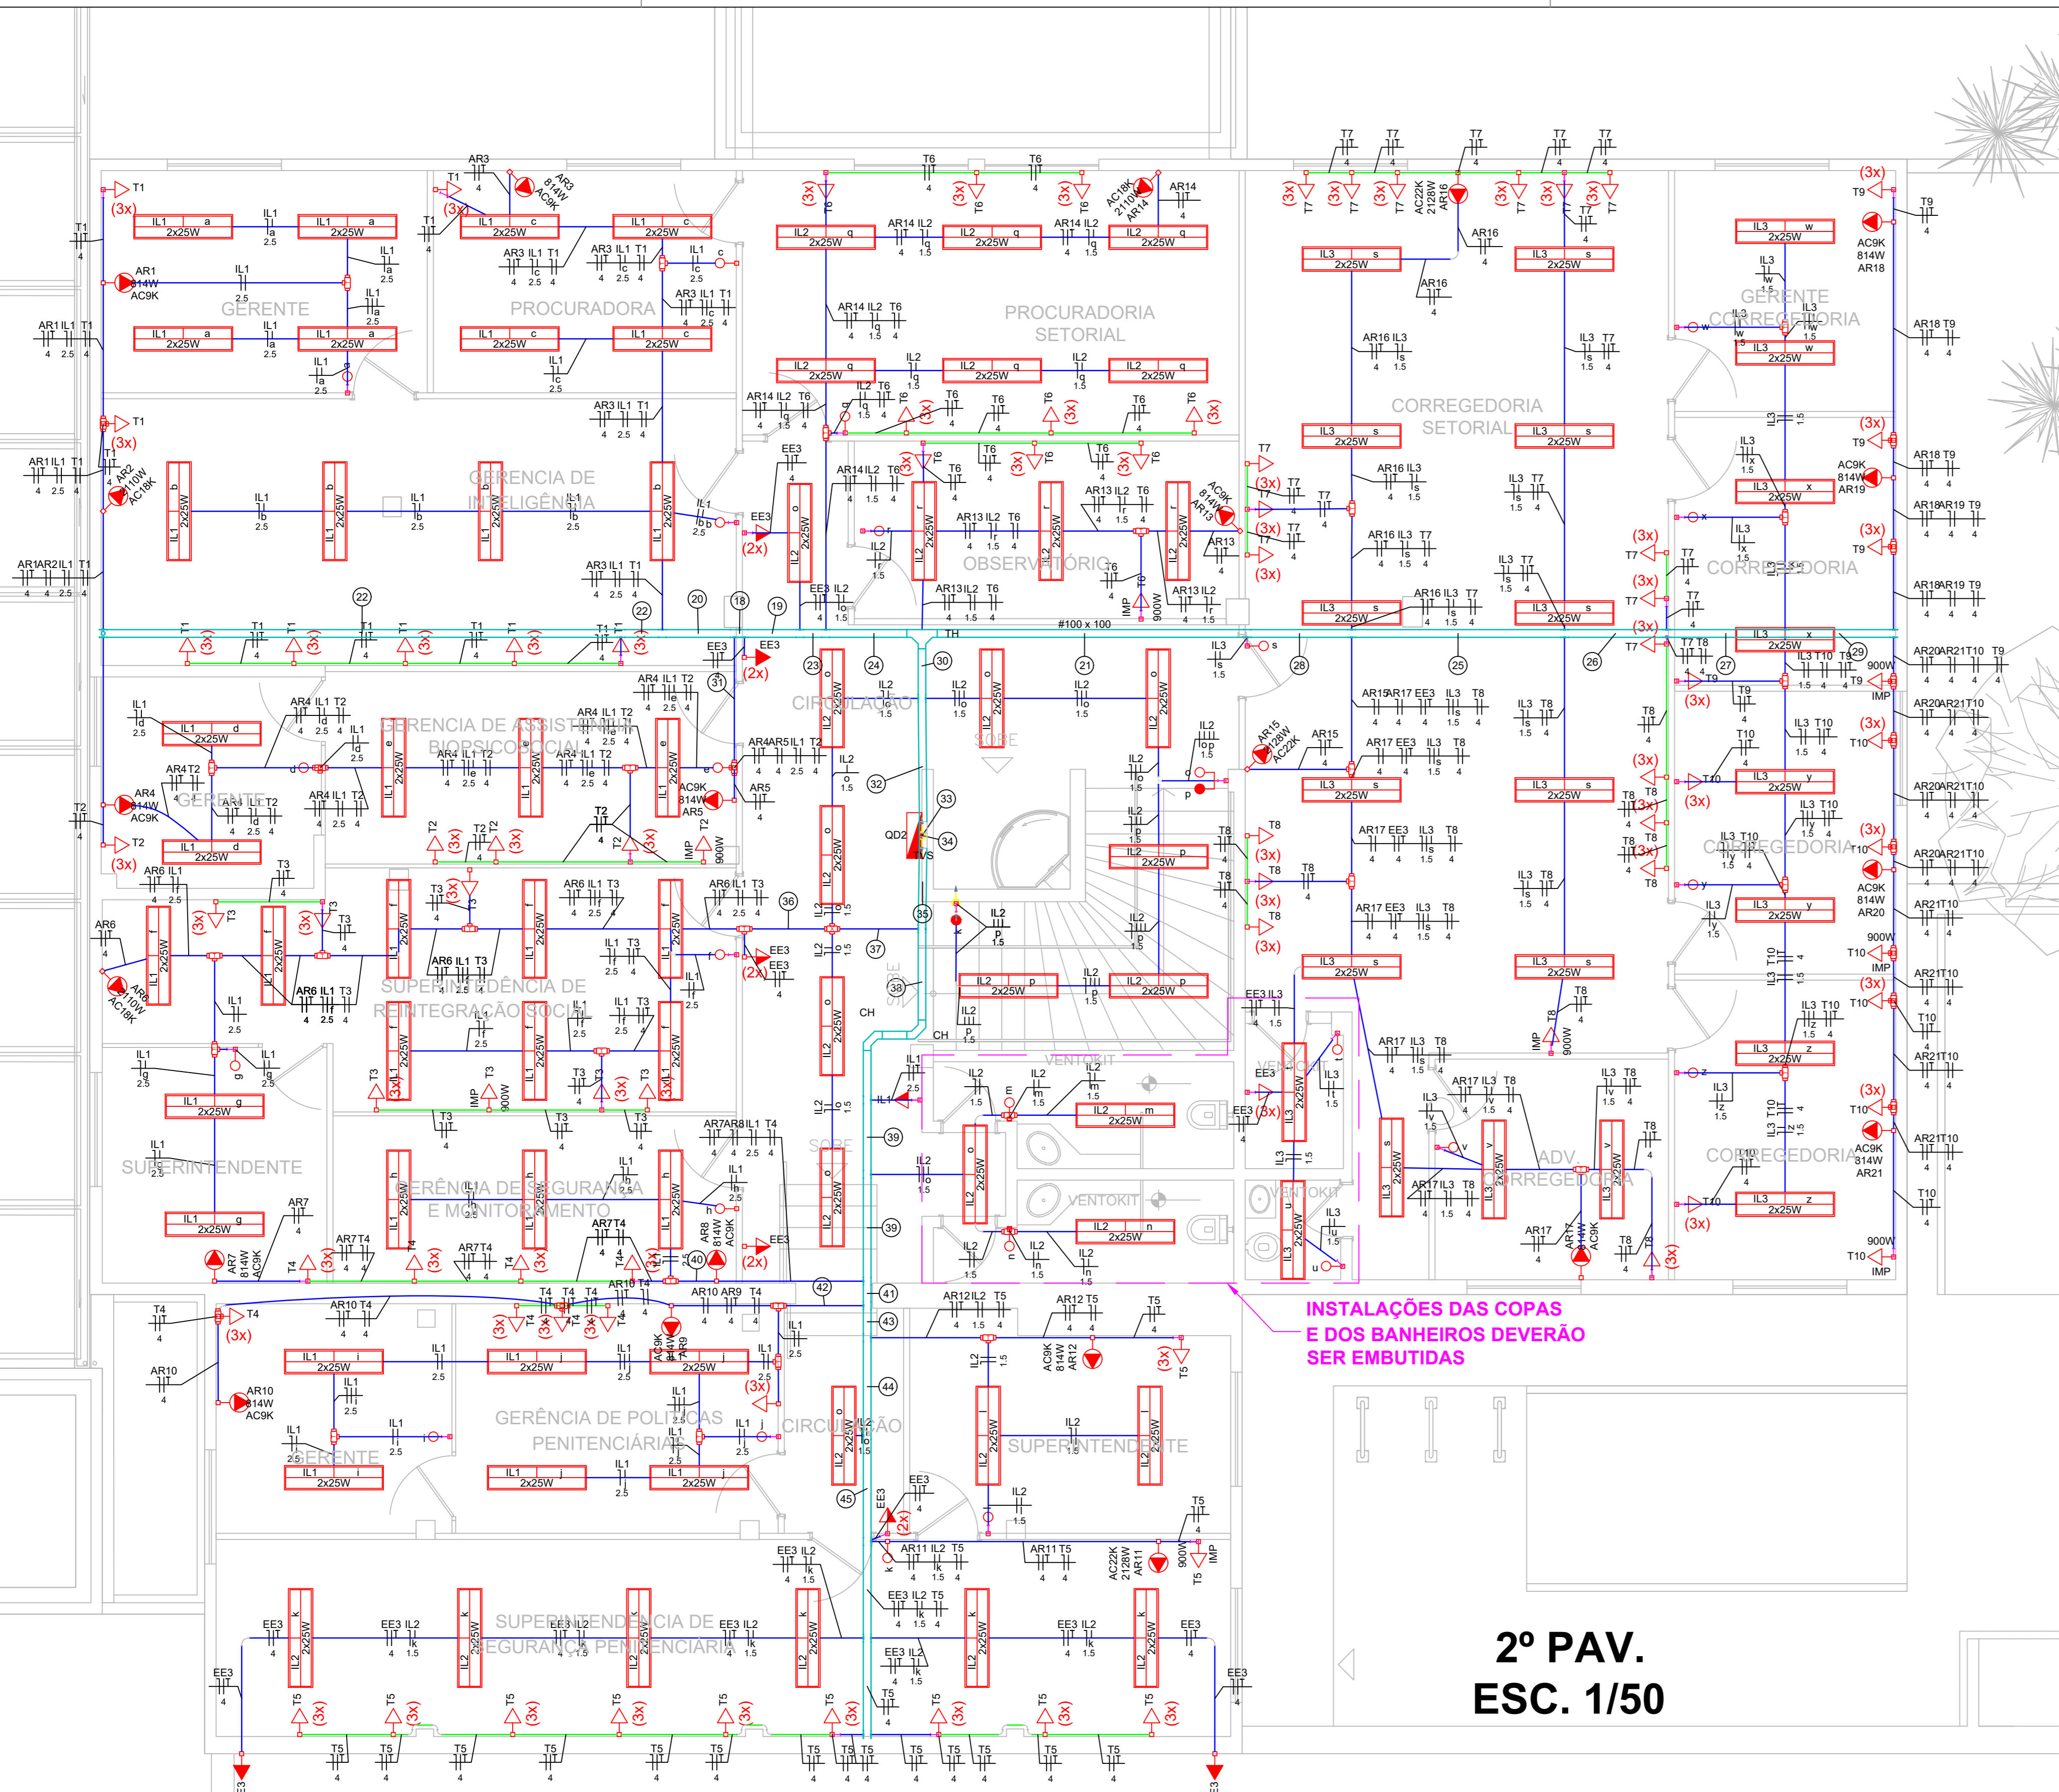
GERENTE

PROCURADORA

PROCURADORIA SETORIAL

CORREGEDORIA SETORIAL

GERENTE CORREGEDORIA

GERENCIA DE INTELIGÊNCIA

OBSERVATÓRIO

CORREGEDORIA

CIRCULAÇÃO

GERENCIA DE ASSISTÊNCIA BIOPSICOSOCIAL

GERENTE

SUPERINTENDÊNCIA DE REINTEGRAÇÃO SOCIAL

SUPERINTENDENTE

GERÊNCIA DE SEGURANÇA E MONITORAMENTO

CORREGEDORIA

ADV. CORREGEDORIA

CORREGEDORIA

VENTOKIT

VENTOKIT

VENTOKIT

GERÊNCIA DE POLÍTICAS PENITENCIÁRIAS

GERENTE

CIRCULAÇÃO

SUPERINTENDENTE

SUPERINTENDÊNCIA DE SEGURANÇA PENITENCIÁRIA

INSTALAÇÕES DAS COPAS E DOS BANHEIROS DEVERÃO SER EMBUTIDAS

2º PAV.
ESC. 1/50